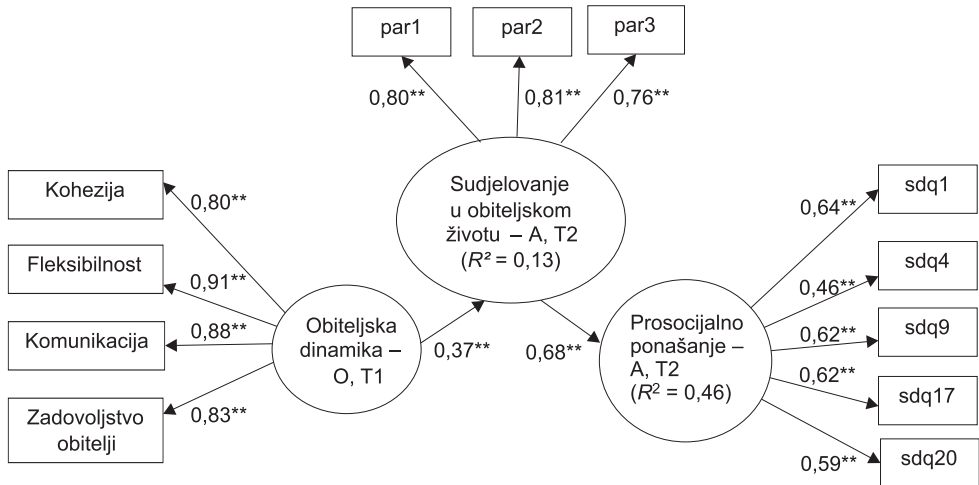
par1

par2

par3

0,80**

0,81**

0,76**

Kohezija

0,80**

Sudjelovanje u obiteljskom životu – A, T2 ($R^2$ = 0,13)

sdq1

0,64**

Fleksibilnost

0,91**

sdq4

0,46**

Komunikacija

0,88**

Obiteljska dinamika – O, T1

0,37**

0,68**

Prosocijalno ponašanje – A, T2 ($R^2$ = 0,46)

0,62**

sdq9

0,62**

Zadovoljstvo obitelji

0,83**

sdq17

sdq20

0,59**